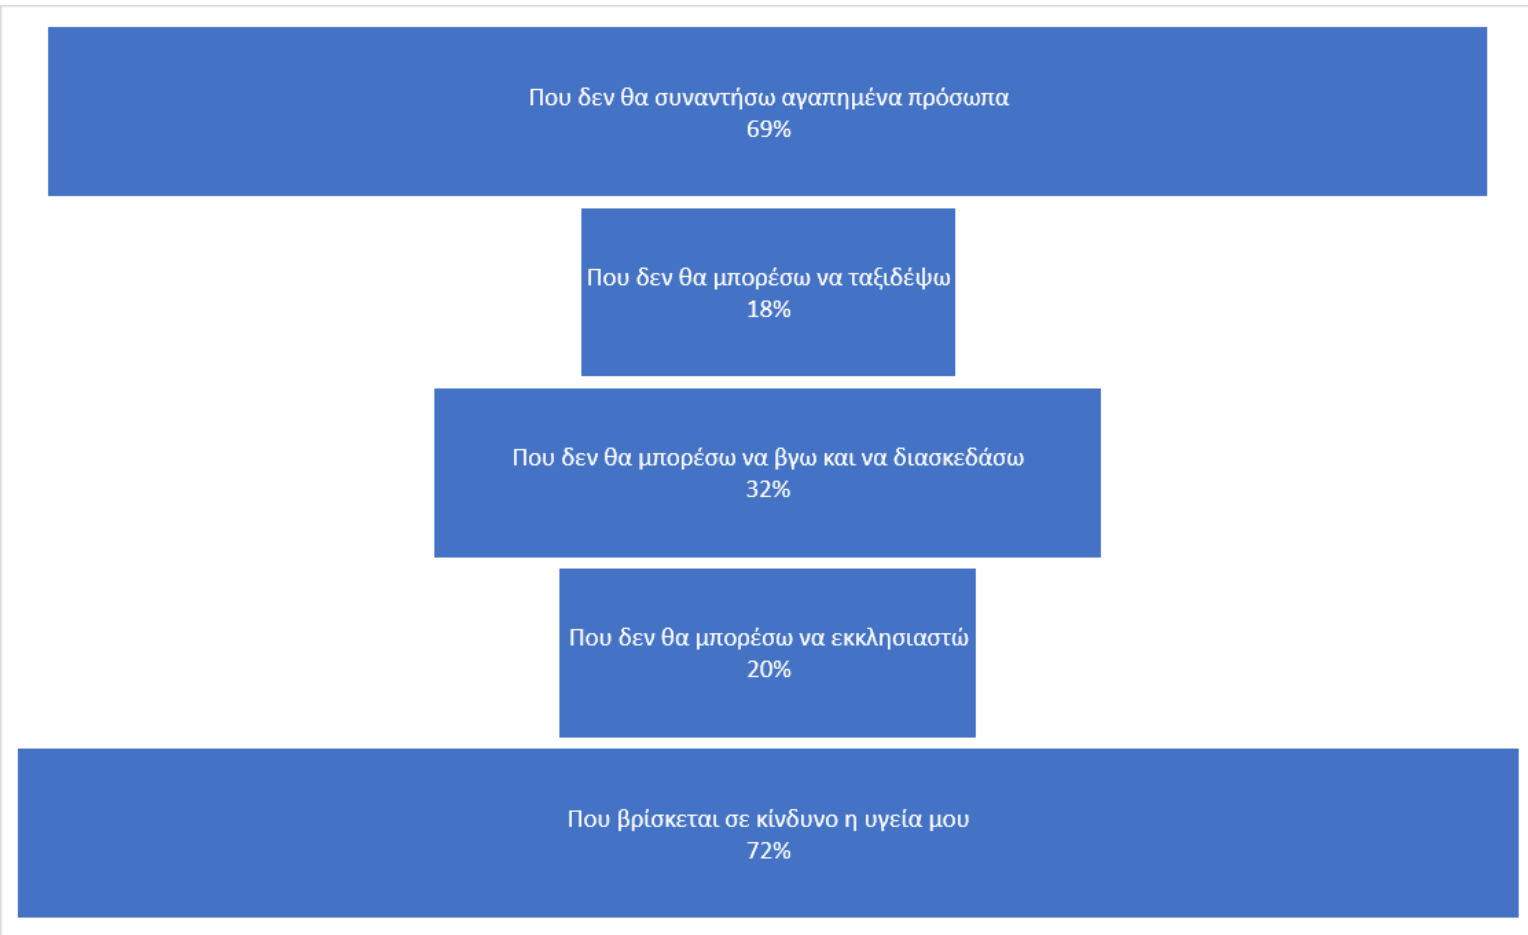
Που δεν θα συναντήσω αγαπημένα πρόσωπα
69%

Που δεν θα μπορέσω να ταξιδέψω
18%

Που δεν θα μπορέσω να βγω και να διασκεδάσω
32%

Που δεν θα μπορέσω να εκκλησιαστώ
20%

Που βρίσκεται σε κίνδυνο η υγεία μου
72%